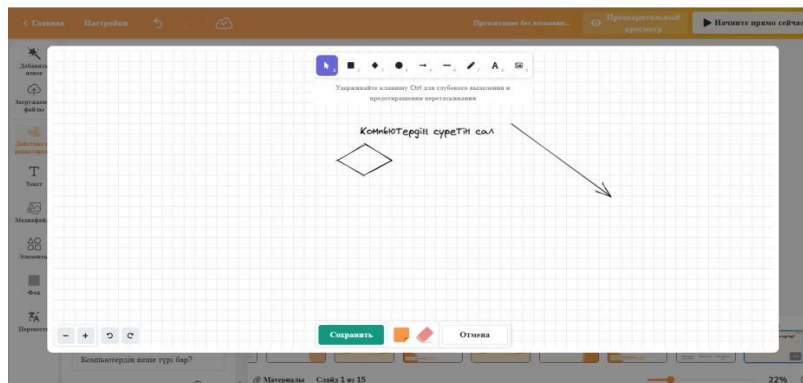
< Главная Настройки

Презентация без названия...

Предварительный просмотр

▶ Начните прямо сейчас

Добавить новое

Загружайте файлы

Действия редактора

Текст

Медиафайлы

Элементы

Фон

Перевести

Удерживайте клавишу Ctrl для глубокого выделения и предотвращения перетаскивания

Компьютердің суретін сал

Сохранить

Отмена

Компьютердің неше түрі бар?

Материалы Слайд 1 из 15

22%